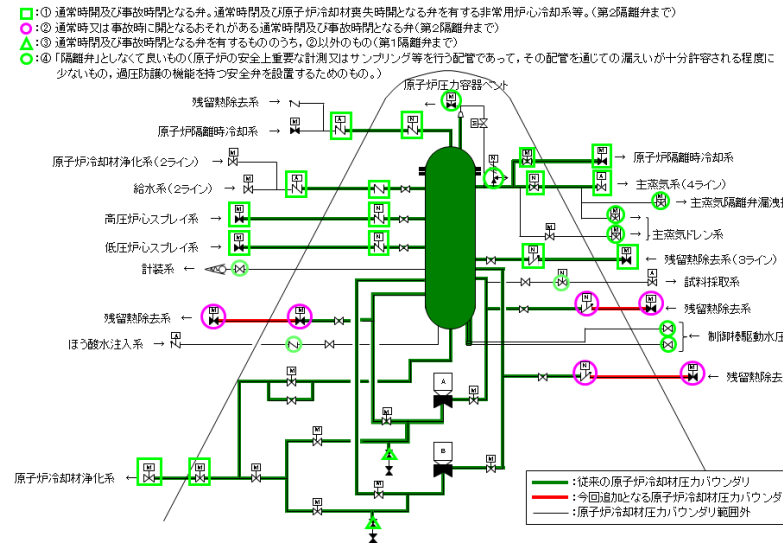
□:① 通常時閉及び事故時閉となる弁。通常時閉及び原子炉冷却材喪失時閉となる弁を有する非常用炉心冷却系等。(第2隔離弁まで)
○:② 通常時又は事故時に閉となるおそれがある通常時閉及び事故時閉となる弁(第2隔離弁まで)
△:③ 通常時閉及び事故時閉となる弁を有するもののうち、②以外のもの(第1隔離弁まで)
○:④ 「隔離弁」としなくて良いもの(原子炉の安全上重要な計測又はサンプリング等を行う配管であって、その配管を通じての漏えいが十分許容される程度に少ないもの、過圧防護の機能を持つ安全弁を設置するためのもの。)

原子炉圧力容器ベント
残留熱除去系
原子炉隔離時冷却系
原子炉冷却材浄化系(2ライン)
給水系(2ライン)
高圧炉心スプレイ系
低圧炉心スプレイ系
計装系
残留熱除去系
ほう酸水注入系
原子炉冷却材浄化系
→ 原子炉隔離時冷却系
→ 主蒸気系(4ライン)
→ 主蒸気隔離弁漏洩
主蒸気ドレン系
← 残留熱除去系(3ライン)
→ 試料採取系
← 残留熱除去系
制御棒駆動水圧
← 残留熱除去
A
B
M
N
:従来の原子炉冷却材圧力バウンダリ
:今回追加となる原子炉冷却材圧力バウンダ
:原子炉冷却材圧力バウンダリ範囲外